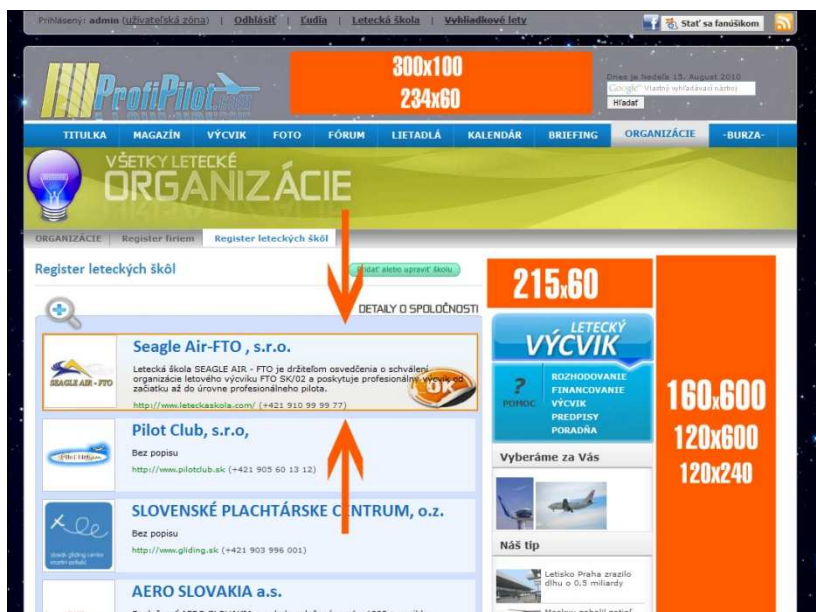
Prihlásený: admin (užívateľská zóna) | Odhlásiť | Ľudia | Letecká škola | Vyhliadkové lety

Stať sa fanúšikom

ProfiPilot

300x100
234x60

Dnes je Nedeľa 15. August 2010

Google Vlastný vyhľadávací nástroj

Hľadať

TITULKA | MAGAZÍN | VÝCVIK | FOTO | FÓRUM | LIETADLÁ | KALENDÁR | BRIEFING | ORGANIZÁCIE | -BURZA-

VŠETKY LETECKÉ
ORGANIZÁCIE

ORGANIZÁCIE | Register firiem | Register leteckých škôl

Register leteckých škôl

Pridať alebo upraviť školu

DETAILY O SPOLOČNOSTI

SEAGLE AIR - FTO

Seagle Air-FTO , s.r.o.

Letecká škola SEAGLE AIR - FTO je držiteľom osvedčenia o schválení organizácie letového výcviku FTO SK/02 a poskytuje profesionálny výcvik od začiatku až do úrovne profesionálneho pilota.

http://www.leteckaskola.com/ (+421 910 99 99 77)

Pilot Club, s.r.o,

Bez popisu

http://www.pilotclub.sk (+421 905 60 13 12)

SLOVENSKÉ PLACHTÁRSKE C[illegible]NTRUM, o.z.

Bez popisu

http://www.gliding.sk (+421 903 996 001)

AERO SLOVAKIA a.s.

215x60

LETECKÝ
VÝCVIK

POMOC

ROZHODOVANIE
FINANCOVANIE
VÝCVIK
PREDPISY
PORADŇA

Vyberáme za Vás

Náš tip

Letisko Praha zrazilo dlhu o 0,5 miliardy

160x600
120x600
120x240